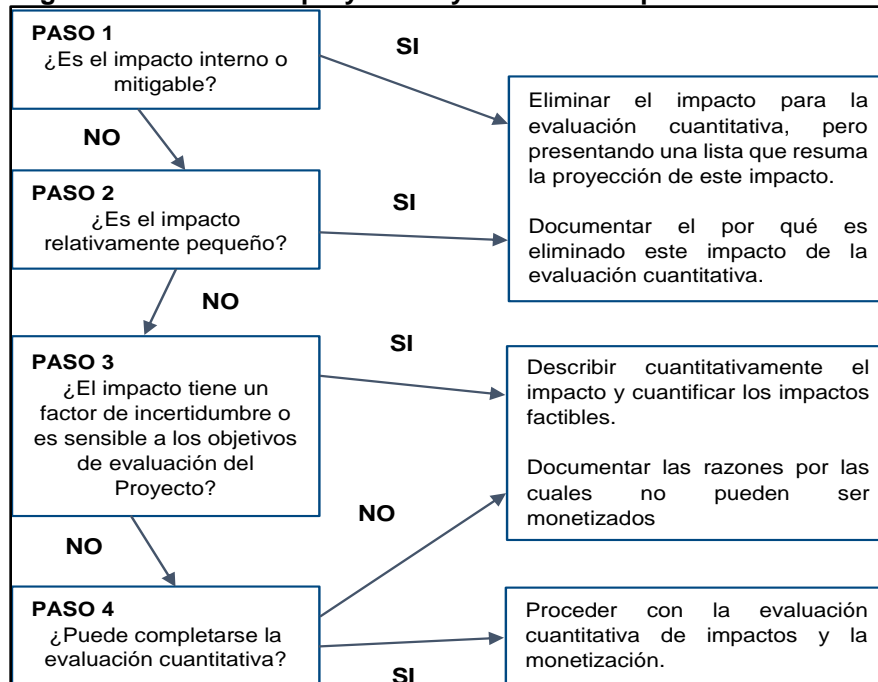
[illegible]

PASO 1
¿Es el impacto interno o mitigable?

SI

Eliminar el impacto para la evaluación cuantitativa, pero presentando una lista que resuma la proyección de este impacto.

Documentar el por qué es eliminado este impacto de la evaluación cuantitativa.

NO

PASO 2
¿Es el impacto relativamente pequeño?

SI

NO

SI

PASO 3
¿El impacto tiene un factor de incertidumbre o es sensible a los objetivos de evaluación del Proyecto?

Describir cuantitativamente el impacto y cuantificar los impactos factibles.

Documentar las razones por las cuales no pueden ser monetizados

NO

NO

PASO 4
¿Puede completarse la evaluación cuantitativa?

Proceder con la evaluación cuantitativa de impactos y la monetización.

SI